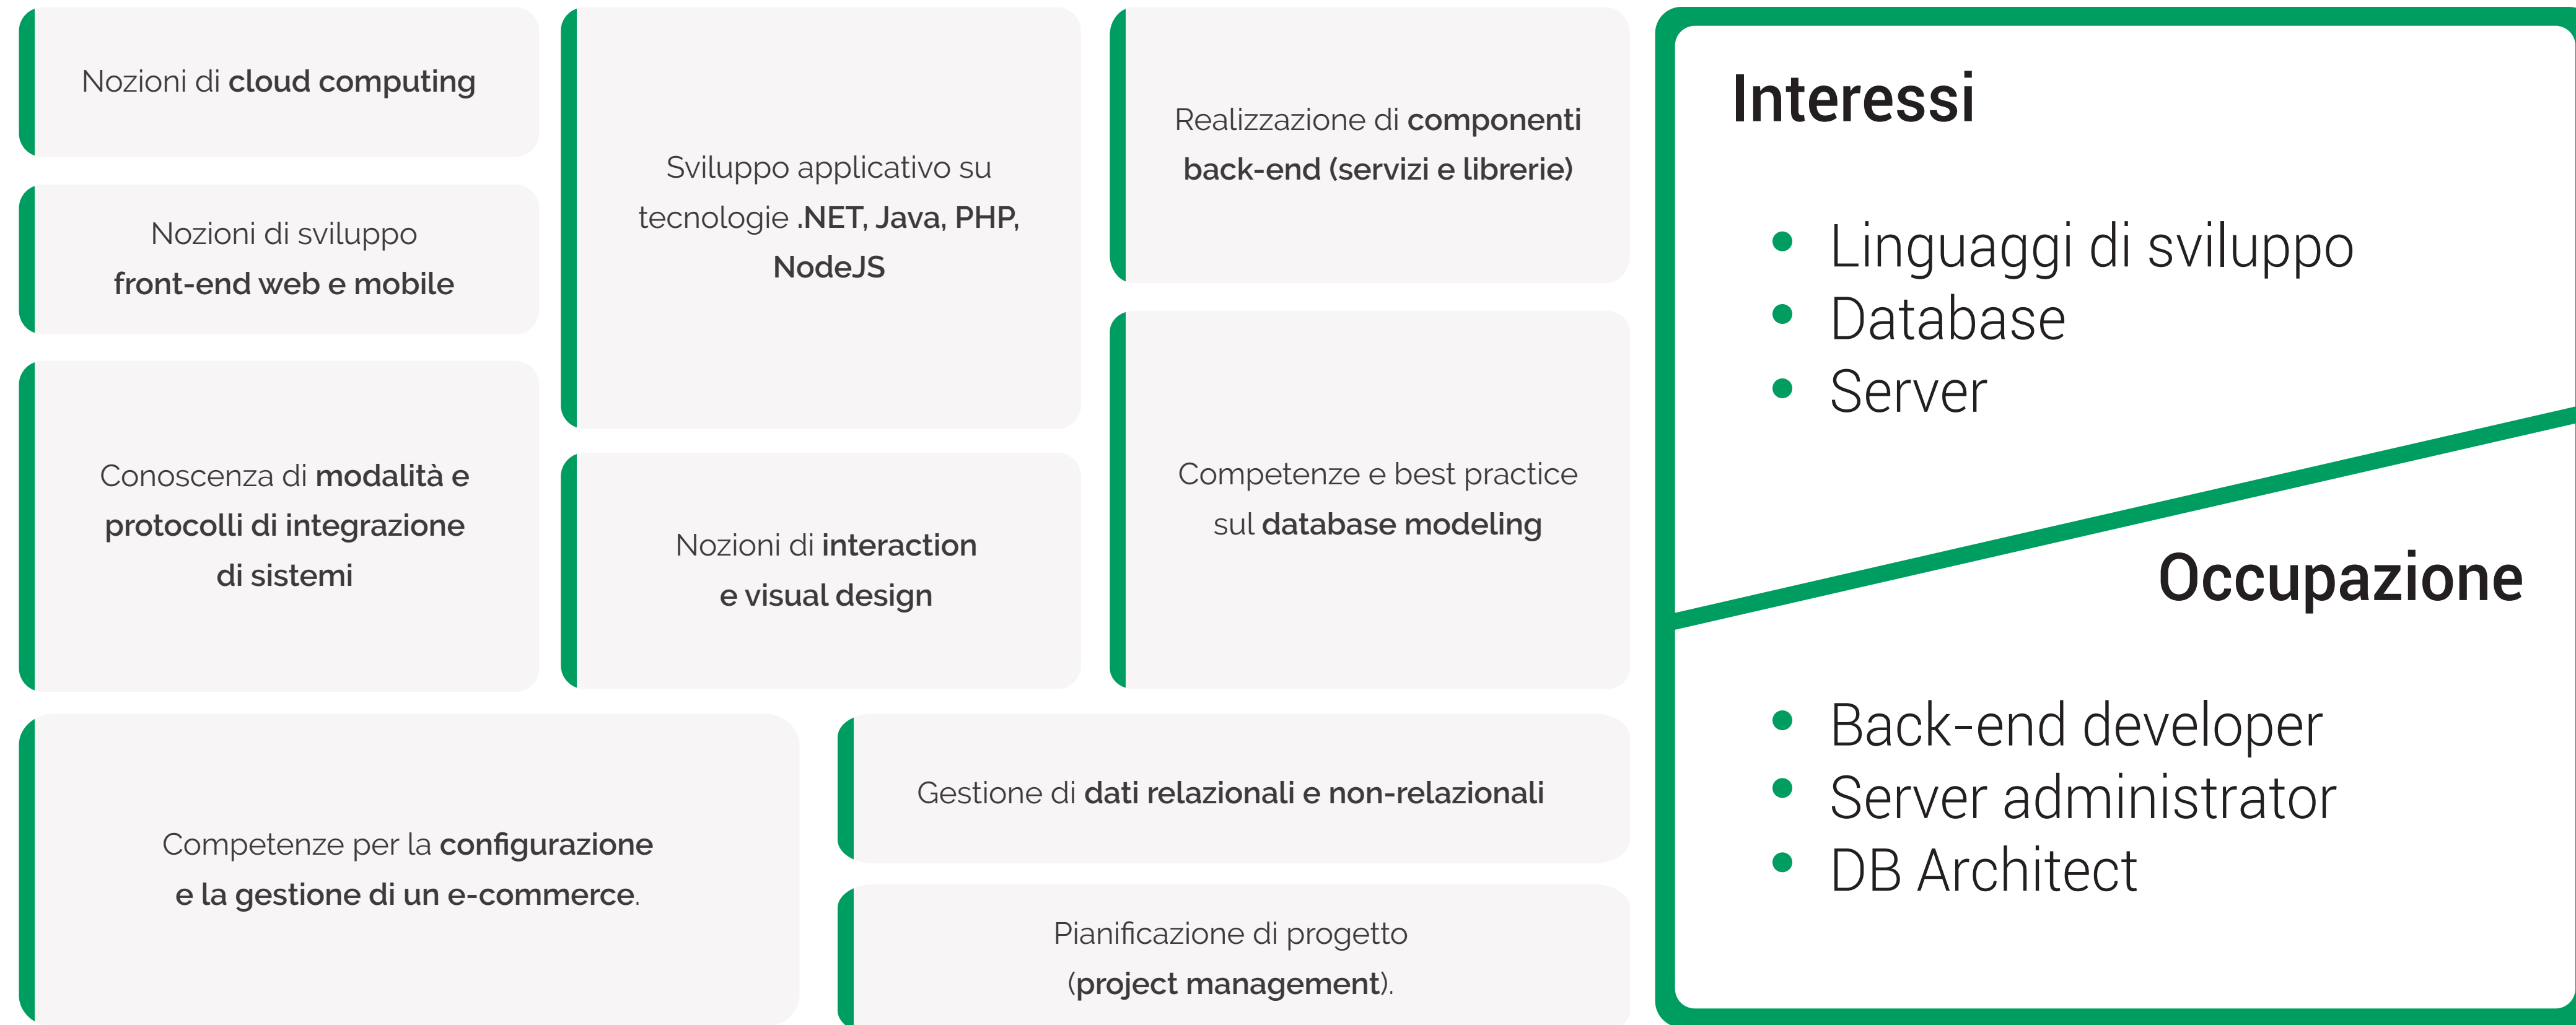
Nozioni di cloud computing

Nozioni di sviluppo front-end web e mobile

Conoscenza di modalità e protocolli di integrazione di sistemi

Sviluppo applicativo su tecnologie .NET, Java, PHP, NodeJS

Nozioni di interaction e visual design

Realizzazione di componenti back-end (servizi e librerie)

Competenze e best practice sul database modeling

Competenze per la configurazione e la gestione di un e-commerce.

Gestione di dati relazionali e non-relazionali

Pianificazione di progetto (project management).

Interessi

- Linguaggi di sviluppo
- Database
- Server

Occupazione

- Back-end developer
- Server administrator
- DB Architect